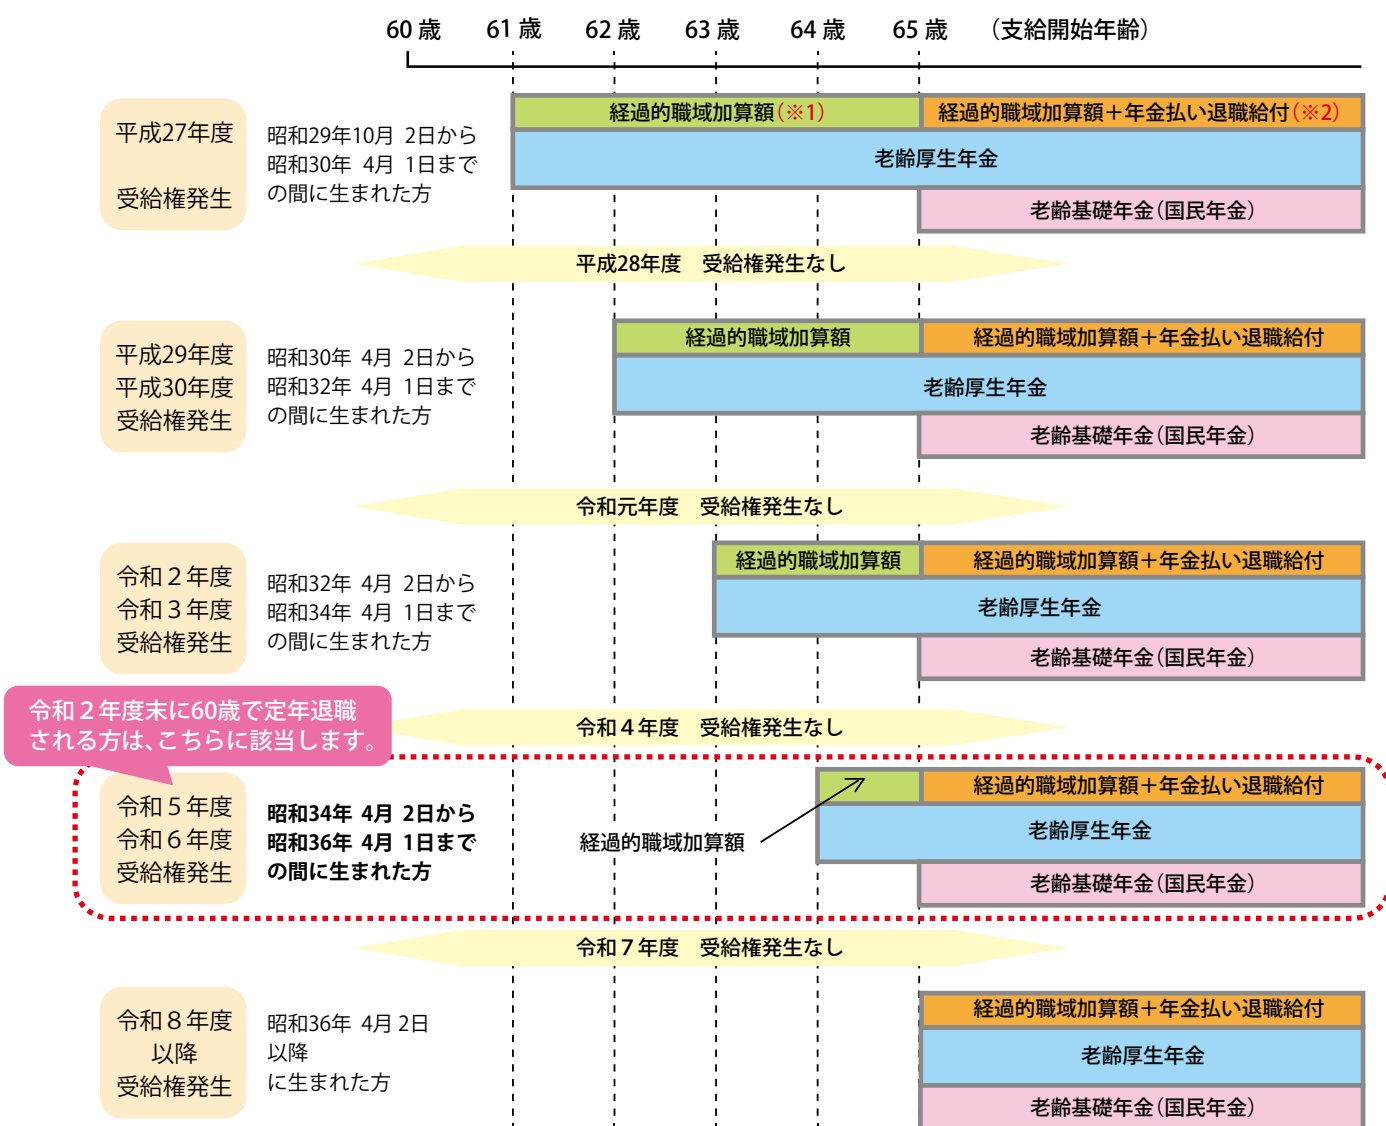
60 歳　61 歳　62 歳　63 歳　64 歳　65 歳　（支給開始年齢）

平成27年度

受給権発生

昭和29年10月 2日から
昭和30年 4月 1日まで
の間に生まれた方

経過的職域加算額（※1）
経過的職域加算額＋年金払い退職給付（※2）
老齢厚生年金
老齢基礎年金（国民年金）

平成28年度　受給権発生なし

平成29年度
平成30年度
受給権発生

昭和30年 4月 2日から
昭和32年 4月 1日まで
の間に生まれた方

経過的職域加算額
経過的職域加算額＋年金払い退職給付
老齢厚生年金
老齢基礎年金（国民年金）

令和元年度　受給権発生なし

令和２年度
令和３年度
受給権発生

昭和32年 4月 2日から
昭和34年 4月 1日まで
の間に生まれた方

経過的職域加算額
経過的職域加算額＋年金払い退職給付
老齢厚生年金
老齢基礎年金（国民年金）

令和２年度末に60歳で定年退職される方は、こちらに該当します。

令和４年度　受給権発生なし

令和５年度
令和６年度
受給権発生

昭和34年 4月 2日から
昭和36年 4月 1日まで
の間に生まれた方

経過的職域加算額
経過的職域加算額＋年金払い退職給付
老齢厚生年金
老齢基礎年金（国民年金）

令和７年度　受給権発生なし

令和８年度
以降
受給権発生

昭和36年 4月 2日
以降
に生まれた方

経過的職域加算額＋年金払い退職給付
老齢厚生年金
老齢基礎年金（国民年金）